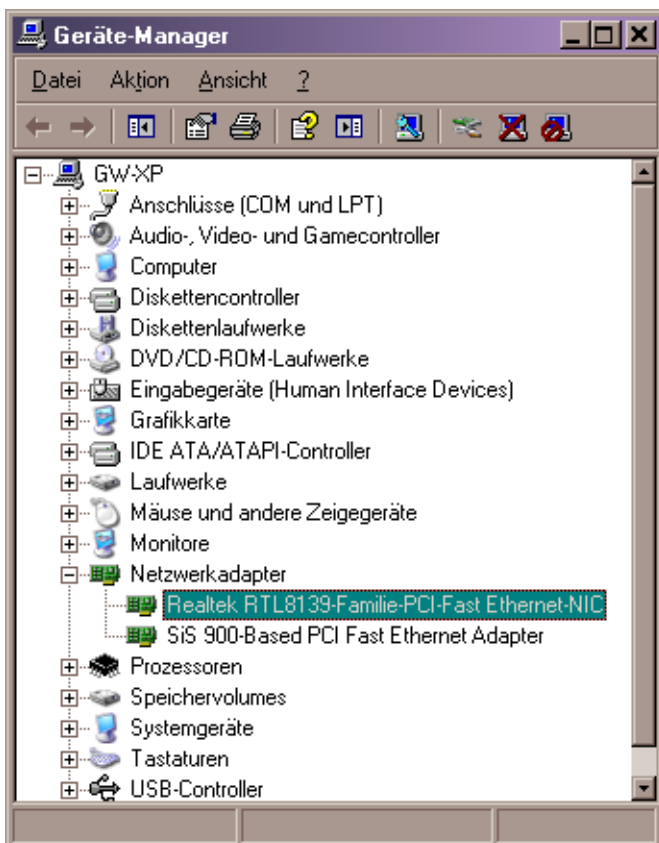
Geräte-Manager

Datei Aktion Ansicht ?

GW-XP
Anschlüsse (COM und LPT)
Audio-, Video- und Gamecontroller
Computer
Diskettencontroller
Diskettenlaufwerke
DVD/CD-ROM-Laufwerke
Eingabegeräte (Human Interface Devices)
Grafikkarte
IDE ATA/ATAPI-Controller
Laufwerke
Mäuse und andere Zeigegeräte
Monitore
Netzwerkadapter
Realtek RTL8139-Familie-PCI-Fast Ethernet-NIC
SiS 900-Based PCI Fast Ethernet Adapter
Prozessoren
Speichervolumes
Systemgeräte
Tastaturen
USB-Controller